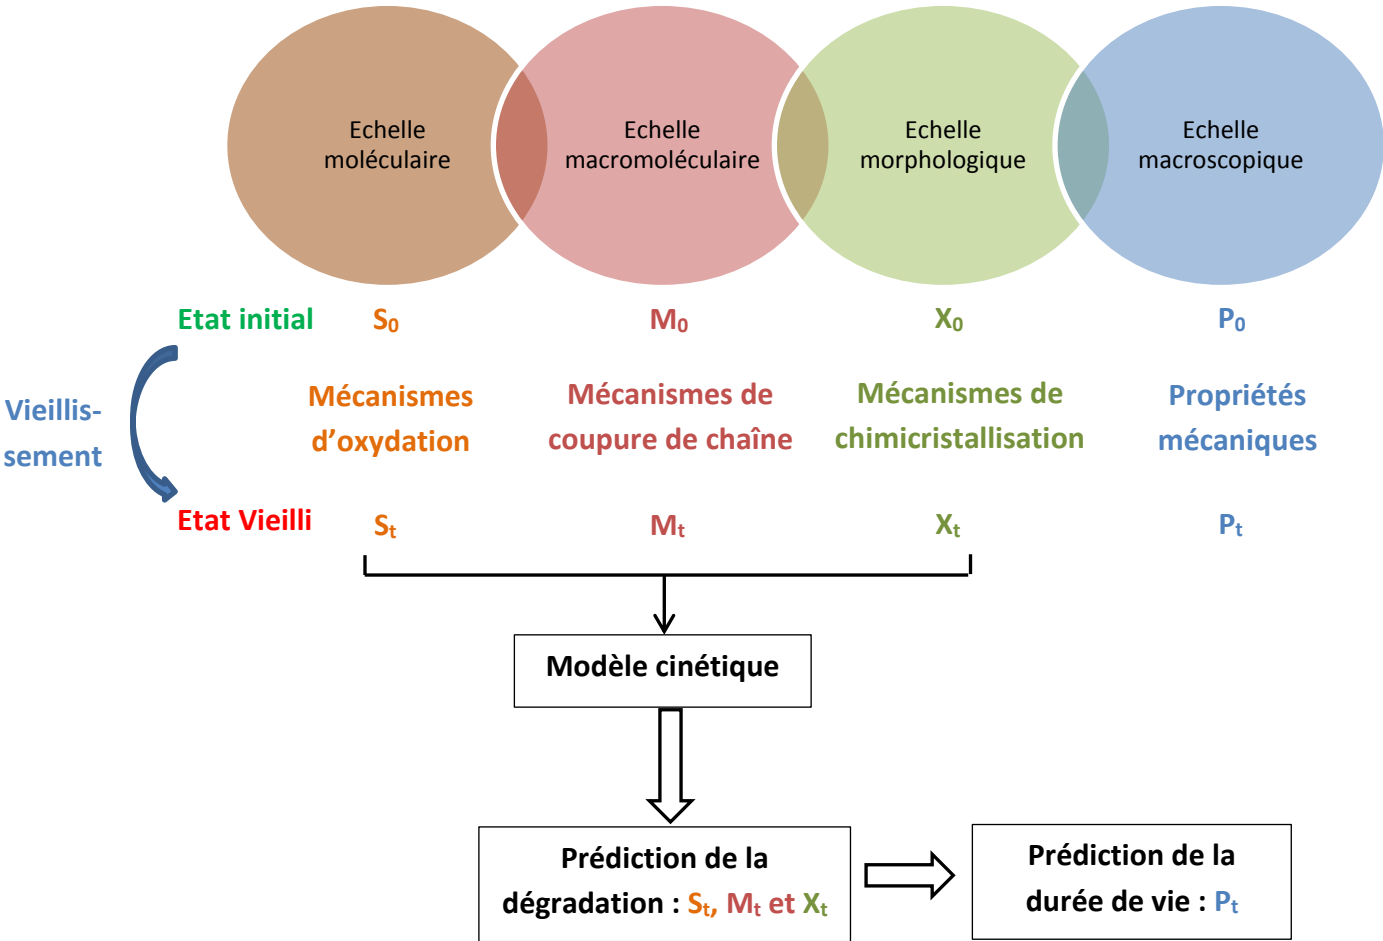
Echelle moléculaire

Echelle macromoléculaire

Echelle morphologique

Echelle macroscopique

Etat initial $S_0$ $M_0$ $X_0$ $P_0$

Vieillissement

Mécanismes d'oxydation

Mécanismes de coupure de chaîne

Mécanismes de chimicristallisation

Propriétés mécaniques

Etat Vieilli $S_t$ $M_t$ $X_t$ $P_t$

Modèle cinétique

Prédiction de la dégradation : $S_t$, $M_t$ et $X_t$

Prédiction de la durée de vie : $P_t$